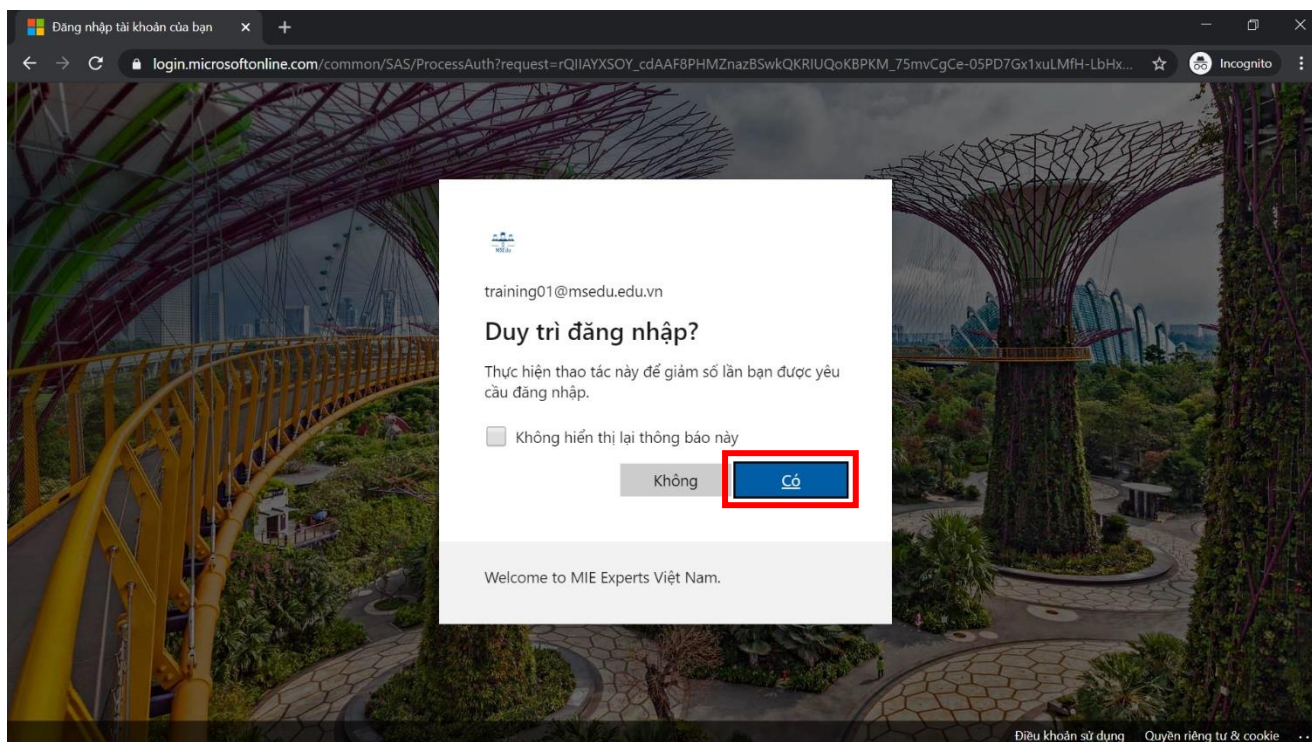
Đăng nhập tài khoản của bạn

login.microsoftonline.com/common/SAS/ProcessAuth?request=rQIIAYXSOY_cdAAF8PHMZnazBSwkQKRIUQoKBPKM_75mvCgCe-05PD7Gx1xuLMfH-LbHx...

Incognito

training01@msedu.edu.vn

Duy trì đăng nhập?

Thực hiện thao tác này để giảm số lần bạn được yêu cầu đăng nhập.

Không hiển thị lại thông báo này

Không

Có

Welcome to MIE Experts Việt Nam.

Điều khoản sử dụng   Quyền riêng tư & cookie   ...